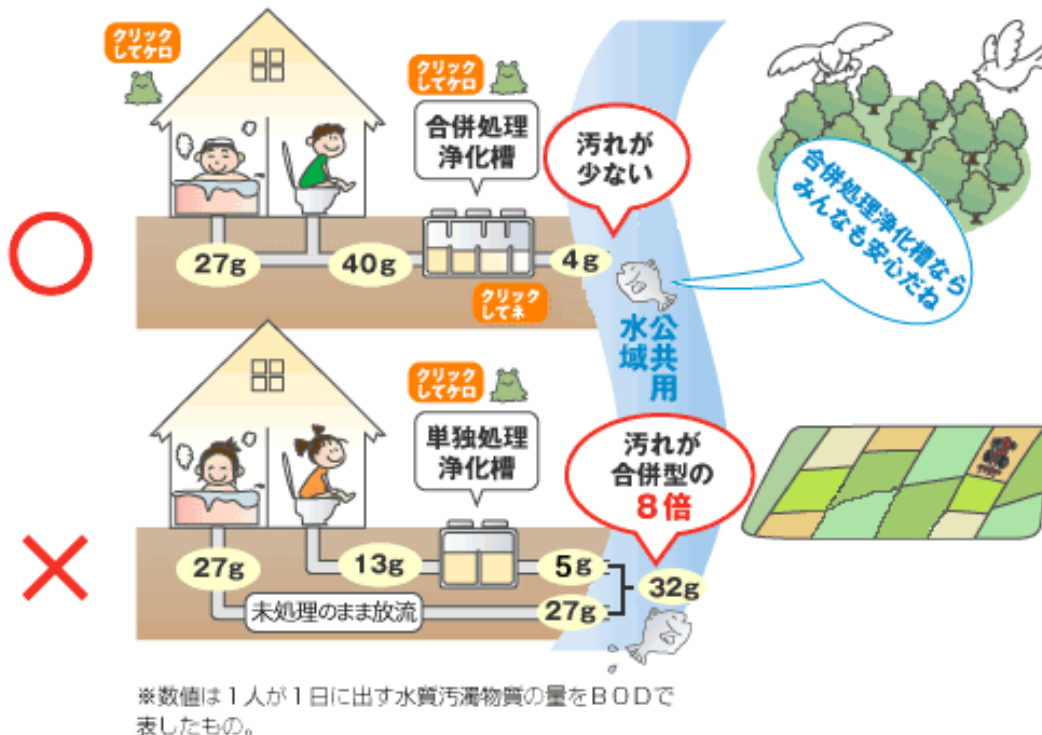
クリックしてケロ

クリックしてケロ

合併処理浄化槽

汚れが少ない

合併処理浄化槽ならみんなも安心だね

〇

27g

40g

4g

クリックしてネ

公共用水域

クリックしてケロ

単独処理浄化槽

汚れが合併型の8倍

×

27g

13g

5g

32g

未処理のまま放流

27g

※数値は１人が１日に出す水質汚濁物質の量をＢＯＤで表したもの。